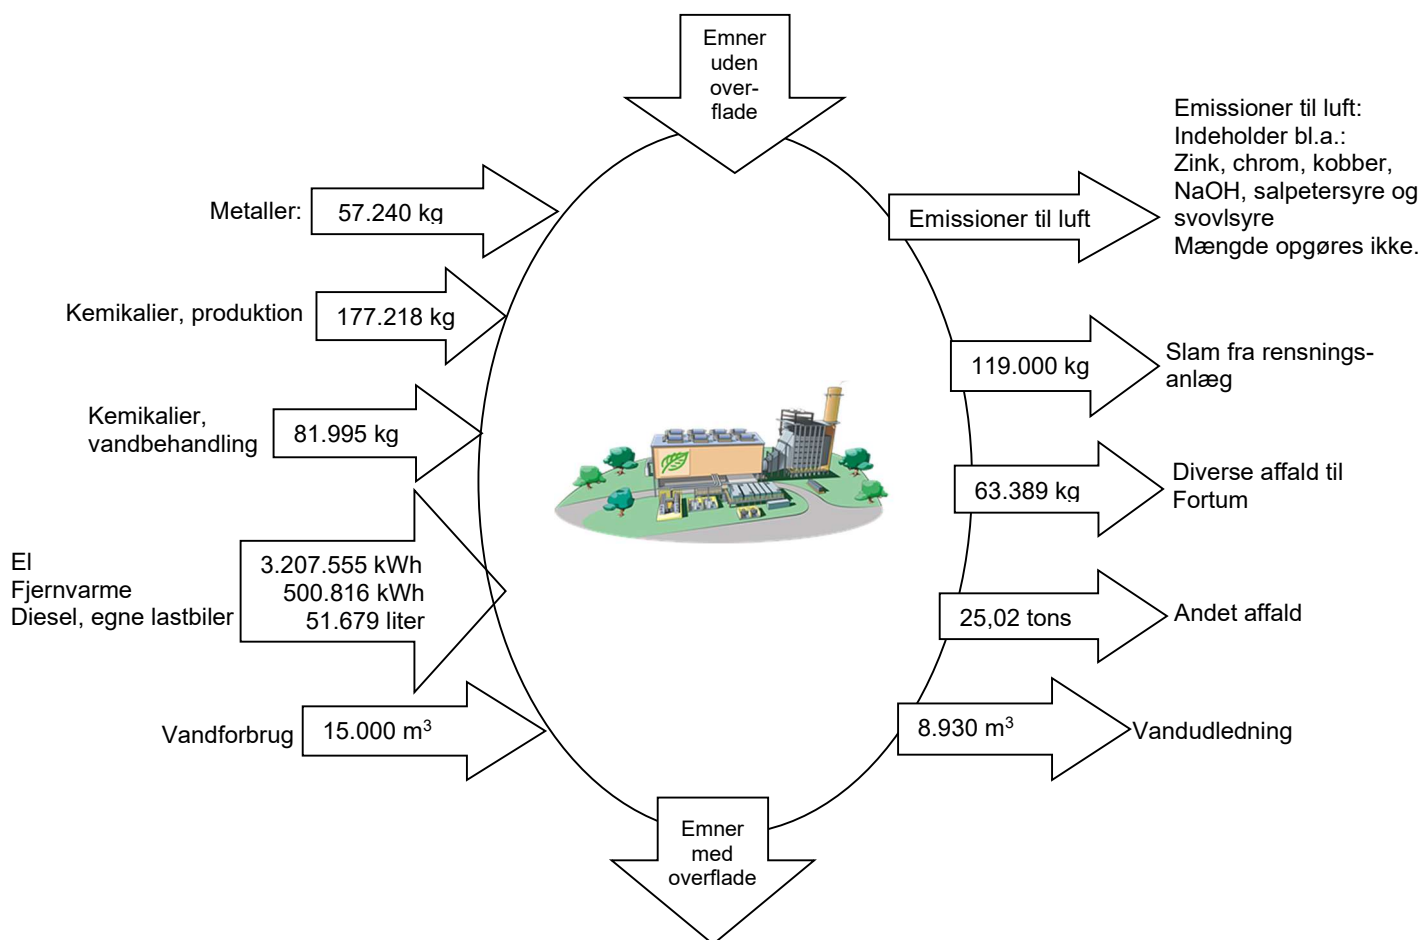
Emner uden overflade

Emissioner til luft:
Indeholder bl.a.:
Zink, chrom, kobber, NaOH, salpetersyre og svovlsyre
Mængde opgøres ikke.

Metaller: 57.240 kg

Emissioner til luft

Kemikalier, produktion 177.218 kg

119.000 kg Slam fra rensningsanlæg

Kemikalier, vandbehandling 81.995 kg

63.389 kg Diverse affald til Fortum

El
Fjernvarme
Diesel, egne lastbiler

3.207.555 kWh
500.816 kWh
51.679 liter

25,02 tons Andet affald

Vandforbrug 15.000 m$^3$

8.930 m$^3$ Vandudledning

Emner med overflade